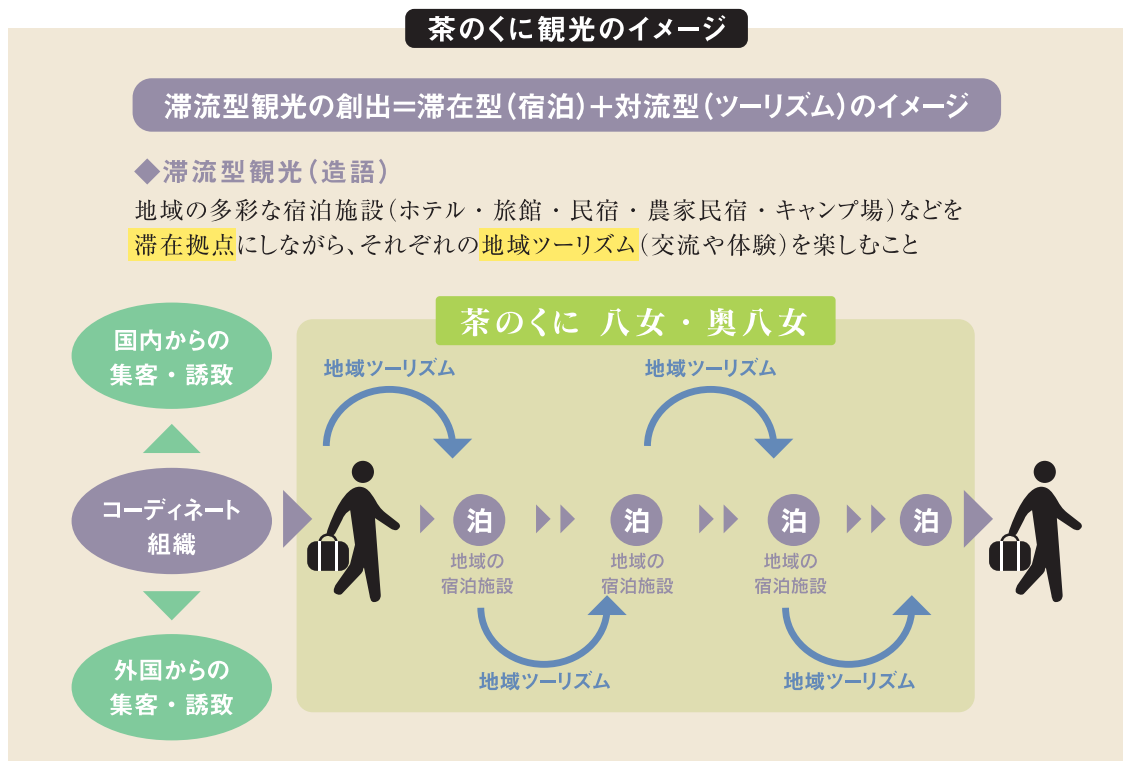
茶のくに観光のイメージ

滞流型観光の創出＝滞在型（宿泊）＋対流型（ツーリズム）のイメージ

◆滞流型観光（造語）

地域の多彩な宿泊施設（ホテル・旅館・民宿・農家民宿・キャンプ場）などを滞在拠点にしながら、それぞれの地域ツーリズム（交流や体験）を楽しむこと

茶のくに　八女・奥八女

国内からの集客・誘致

コーディネート組織

外国からの集客・誘致

地域ツーリズム

地域ツーリズム

泊

地域の宿泊施設

泊

地域の宿泊施設

泊

地域の宿泊施設

泊

地域ツーリズム

地域ツーリズム